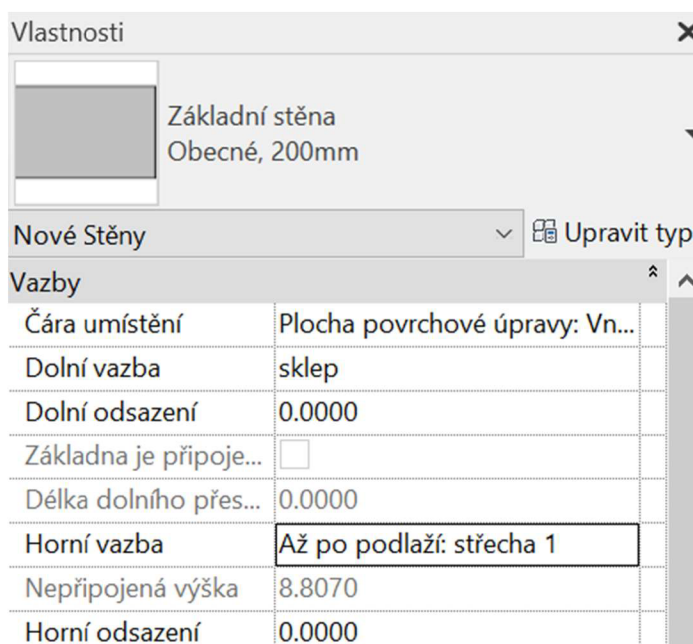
Vlastnosti

Základní stěna
Obecné, 200mm

Nové Stěny
Upravit typ

Vazby

| | |
|---|---|
| Čára umístění | Plocha povrchové úpravy: Vn... |
| Dolní vazba | sklep |
| Dolní odsazení | 0.0000 |
| Základna je připoje... | |
| Délka dolního přes... | 0.0000 |
| Horní vazba | Až po podlaží: střecha 1 |
| Nepřipojená výška | 8.8070 |
| Horní odsazení | 0.0000 |